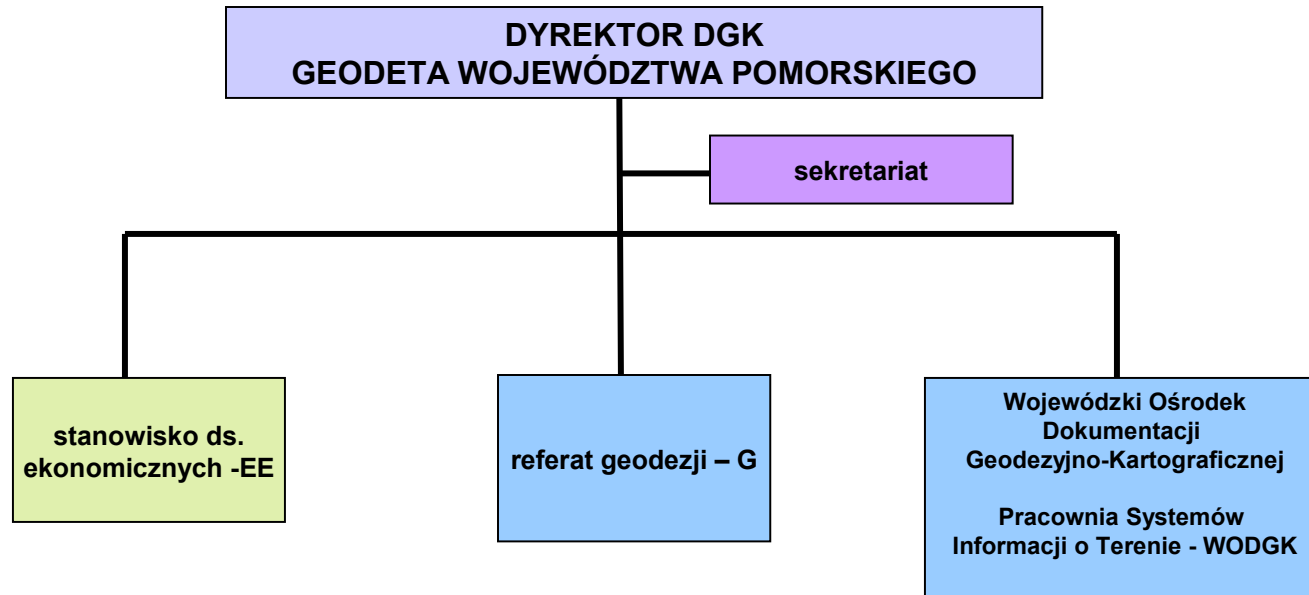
DYREKTOR DGK
GEODETA WOJEWÓDZTWA POMORSKIEGO

sekretariat

stanowisko ds. ekonomicznych -EE

referat geodezji – G

Wojewódzki Ośrodek Dokumentacji Geodezyjno-Kartograficznej

Pracownia Systemów Informacji o Terenie - WODGK